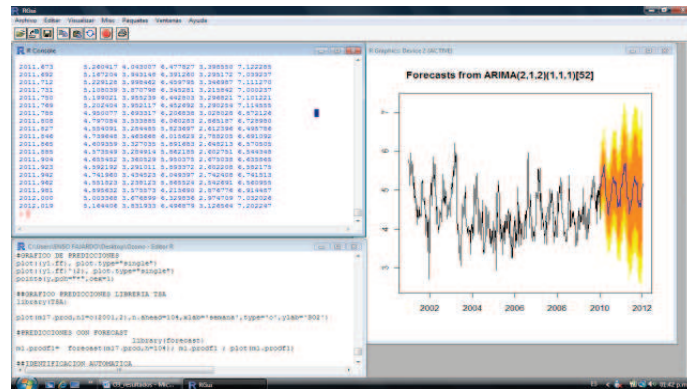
RGui

Archivo Editar Visualizar Misc Paquetes Ventanas Ayuda

R Console

| | | | | | |
|---|---|---|---|---|---|
| 2011.673 | 5.280417 | 4.043007 | 6.477827 | 3.398550 | 7.122286 |
| 2011.692 | 5.187204 | 3.993148 | 6.391260 | 3.295172 | 7.099237 |
| 2011.712 | 5.229128 | 3.990443 | 6.459795 | 3.346987 | 7.111270 |
| 2011.731 | 5.108039 | 3.870798 | 6.345281 | 3.213962 | 7.002337 |
| 2011.750 | 5.199021 | 3.955239 | 6.442803 | 3.296821 | 7.101221 |
| 2011.769 | 5.202409 | 3.952117 | 6.452802 | 3.290264 | 7.114555 |
| 2011.788 | 4.950077 | 3.693317 | 6.206836 | 3.029028 | 6.871126 |
| 2011.808 | 4.797984 | 3.533993 | 6.060283 | 2.865167 | 6.728800 |
| 2011.827 | 4.554091 | 3.284485 | 5.823697 | 2.612398 | 6.495785 |
| 2011.846 | 4.739846 | 3.465888 | 6.015623 | 2.783205 | 6.691392 |
| 2011.865 | 4.609359 | 3.327035 | 5.891683 | 2.648213 | 6.570505 |
| 2011.885 | 4.573649 | 3.284914 | 5.862385 | 2.602761 | 6.544538 |
| 2011.904 | 4.655452 | 3.360528 | 5.950375 | 2.675038 | 6.635865 |
| 2011.923 | 4.592192 | 3.291911 | 5.892473 | 2.603588 | 6.580797 |
| 2011.942 | 4.741960 | 3.434523 | 6.049397 | 2.742408 | 6.741513 |
| 2011.962 | 4.551823 | 3.238123 | 5.865524 | 2.542691 | 6.560955 |
| 2011.981 | 4.895632 | 3.575573 | 6.215690 | 2.876779 | 6.914487 |
| 2012.000 | 5.003368 | 3.676899 | 6.329836 | 2.974709 | 7.032026 |
| 2012.019 | 5.164408 | 3.831933 | 6.496879 | 3.126564 | 7.202247 |

>

R Graphics: Device 2 (ACTIVE)

Forecasts from ARIMA(2,1,2)(1,1,1)[52]

2002 2004 2006 2008 2010 2012

C:\Users\ENSO FAJARDO\Desktop\Doses - Editor R

##GRAFICO DE PREDICCIONES
plot((y1.ff), plot.type="single")
plot((y1.ff)^(2), plot.type="single")
points(y.pob***,pex=1)

##GRAFICO PREDICCIONES LIBRERIA TSA
library(TSA)

plot(m27.prod,n1=c(2011,2),n.ahead=104,xlab='semana',type='o',ylab='SO2')

##PREDICCIONES CON FORECAST
library(forecast)
m1.prodf1= forecast(m27.prod,h=104); m1.prodf1 ; plot(m1.prodf1)

##IDENTIFICACION AUTOMATICA

05_resultados - Mic... RGui 01:42 p.m.